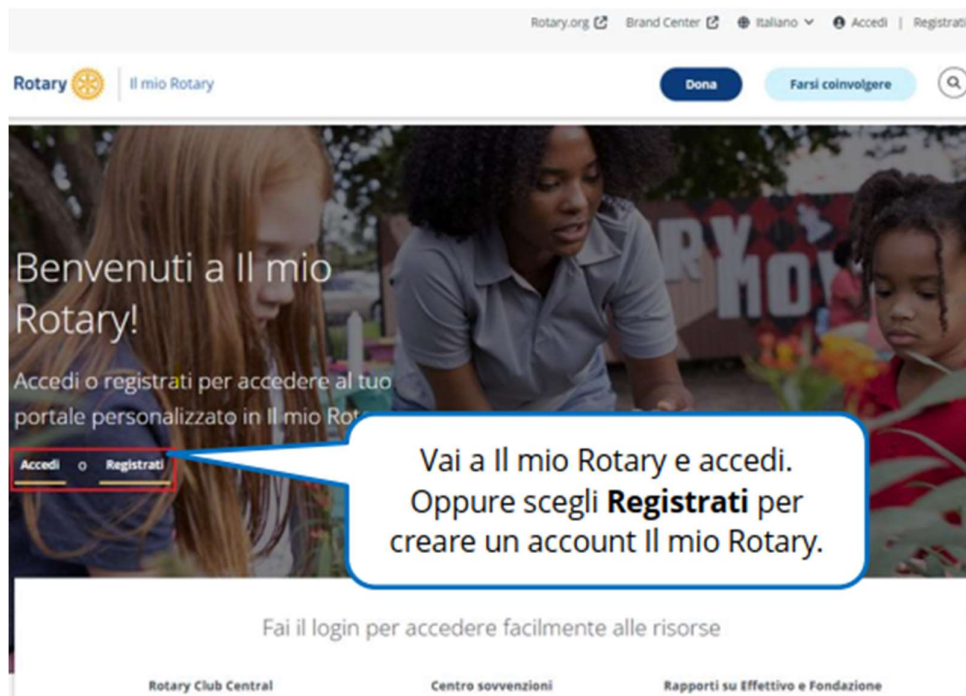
Rotary.org Brand Center Italiano Accedi | Registrati

Rotary Il mio Rotary

Dona Farsi coinvolgere

Benvenuti a Il mio Rotary!

Accedi o registrati per accedere al tuo portale personalizzato in Il mio Rot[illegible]

Accedi o Registrati

Vai a Il mio Rotary e accedi. Oppure scegli **Registrati** per creare un account Il mio Rotary.

Fai il login per accedere facilmente alle risorse

Rotary Club Central

Centro sovvenzioni

Rapporti su Effettivo e Fondazione